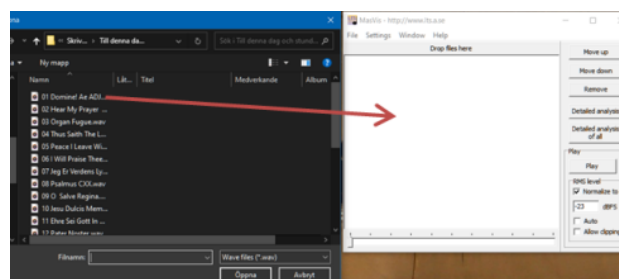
na
« Skriv... › Till denna da...
Sök i Till denna dag och stund...
Ny mapp
Namn
Lät...
Titel
Medverkande
Album
01 Domine! Ae ADI...
02 Hear My Prayer ...
03 Organ Fugue.wav
04 Thus Saith The L...
05 Peace I Leave Wi...
06 I Will Praise Thee...
07 Jeg Er Verdens Ly...
08 Psalmus CXX.wav
09 O Salve Regina...
10 Jesu Dulcis Mem...
11 Dixe Sei Gott In ...
12 Pater Noster.wav
Filnamn:
Wave files (*.wav)
Öppna
Avbryt
MasVis - http://www.lts.a.se
File Settings Window Help
Drop files here
Move up
Move down
Remove
Detailed analysis
Detailed analysis of all
Play
Play
RMS level
Normalize to
-23
dBFS
Auto
Allow clipping